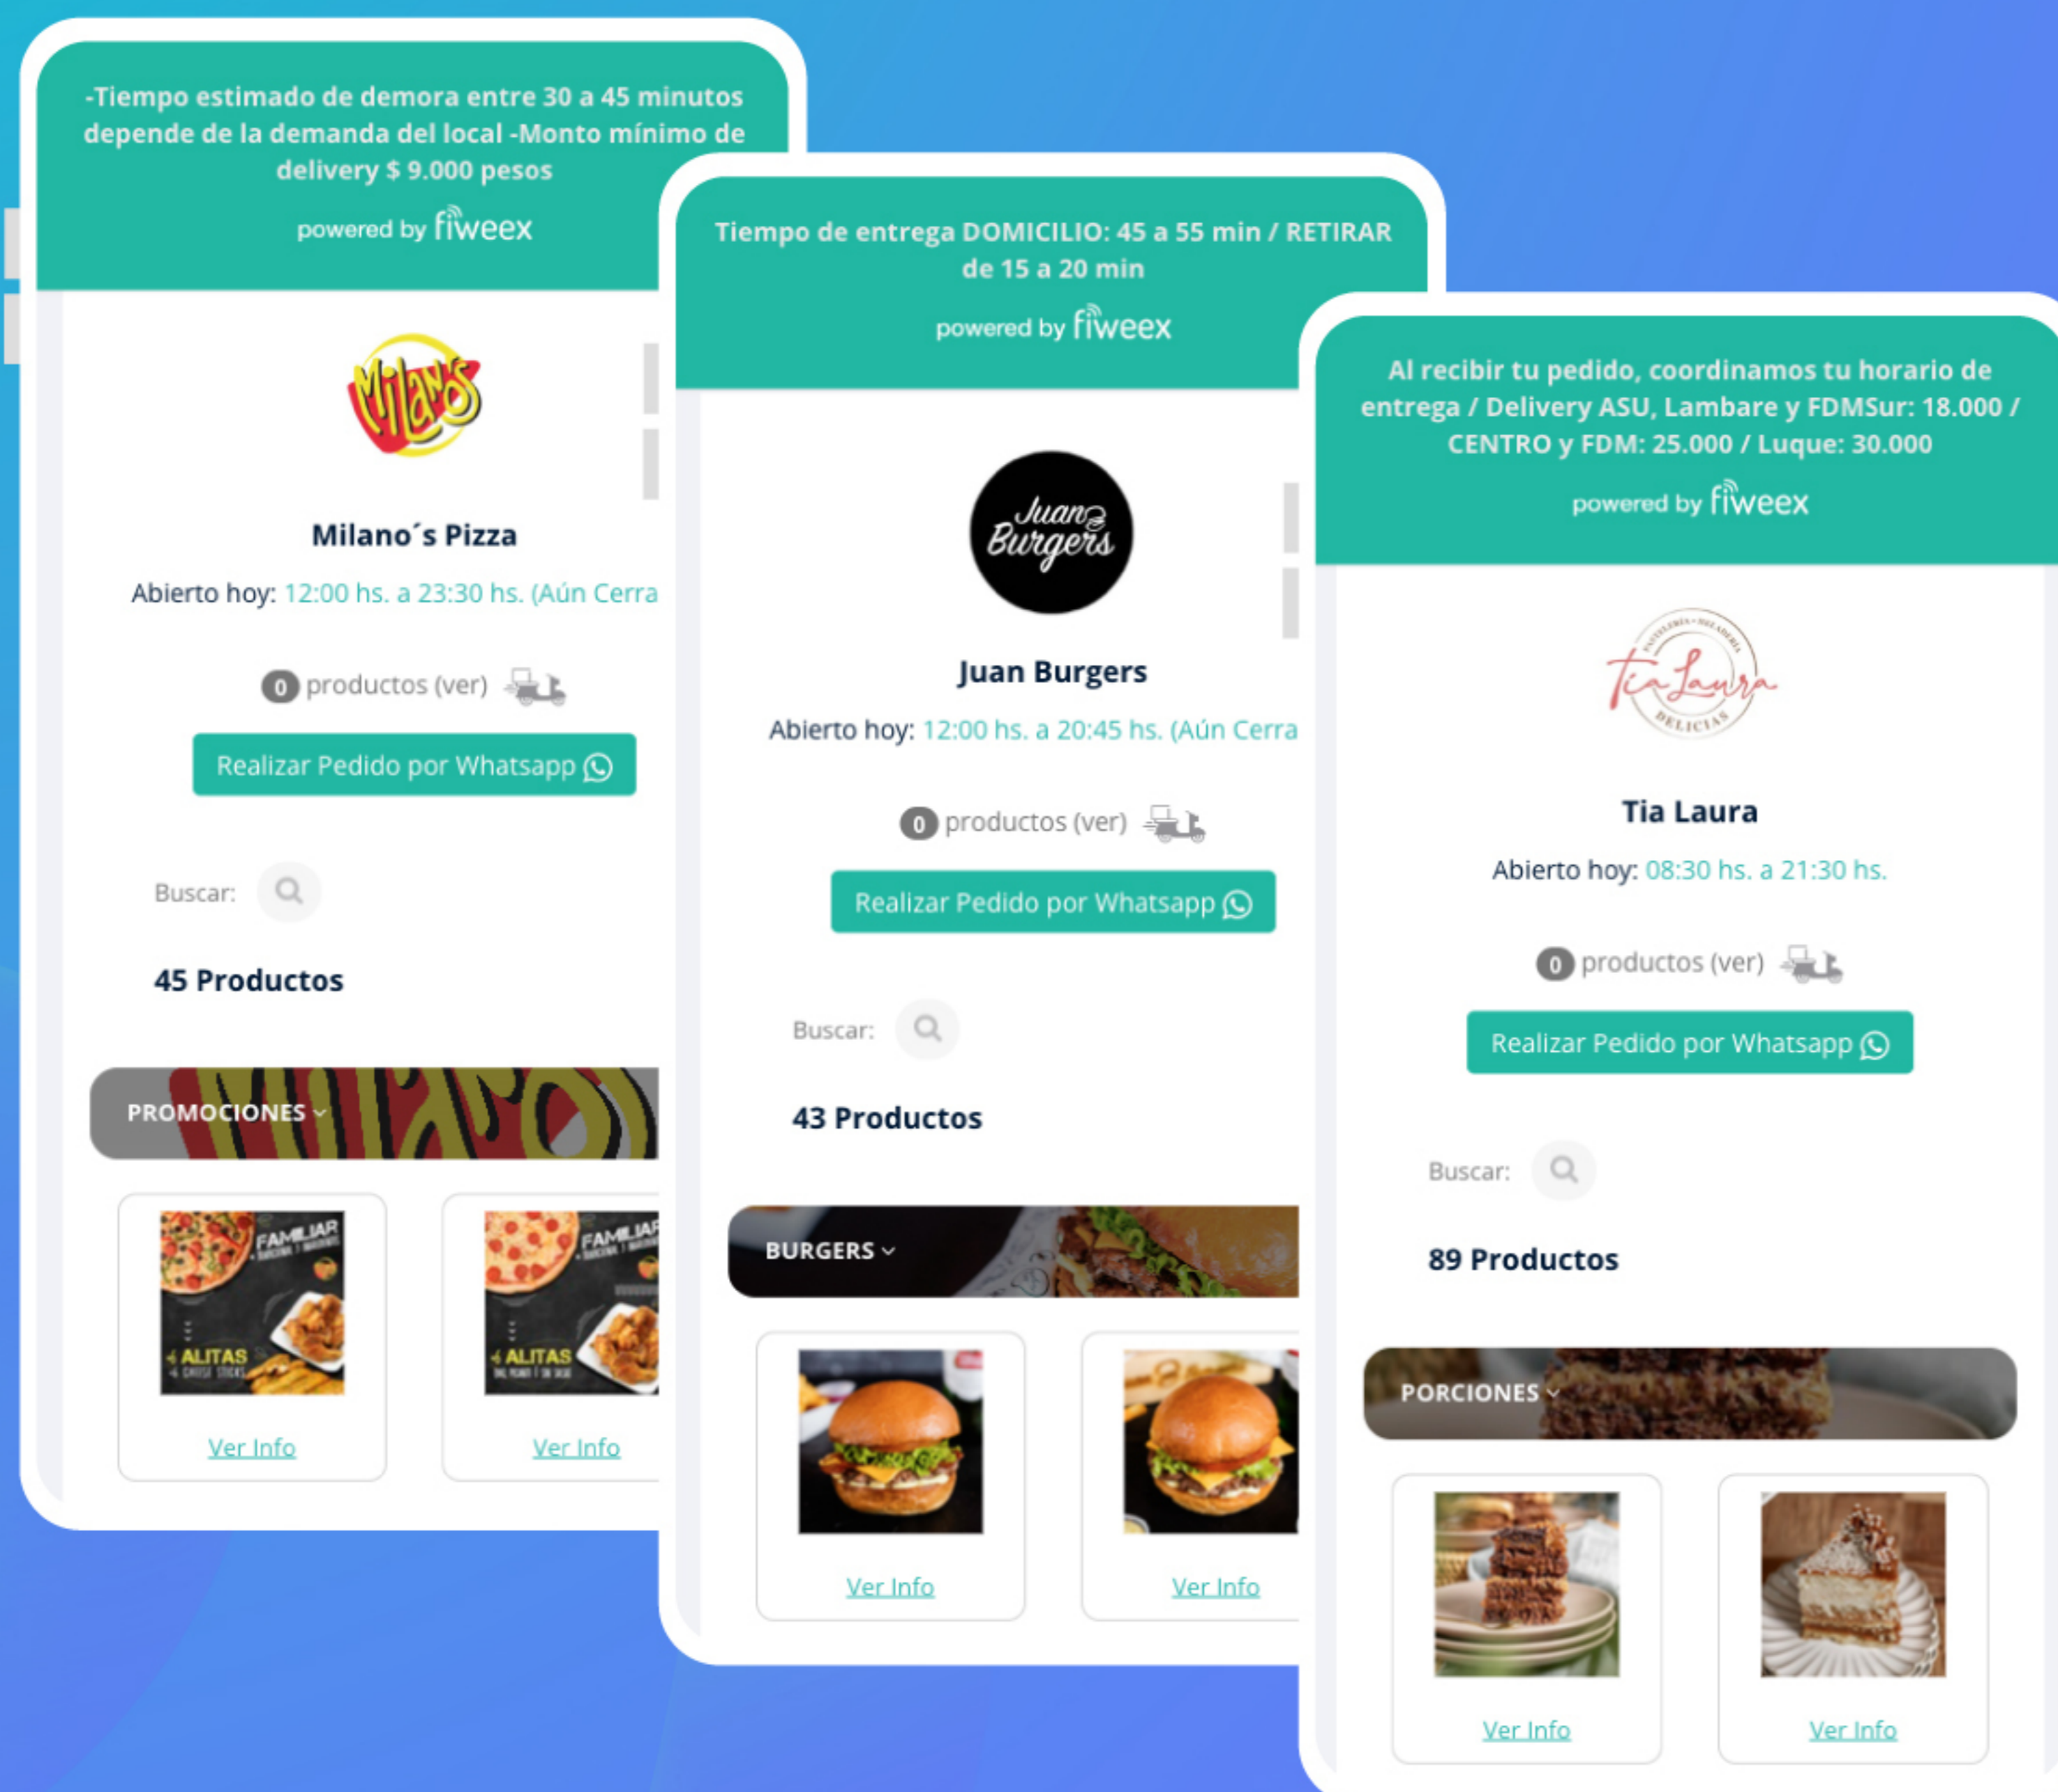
-Tiempo estimado de demora entre 30 a 45 minutos depende de la demanda del local -Monto mínimo de delivery $ 9.000 pesos

powered by fiweex

Milanos

Milano´s Pizza

Abierto hoy: 12:00 hs. a 23:30 hs. (Aún Cerra

0 productos (ver)

Realizar Pedido por Whatsapp

Buscar:

45 Productos

PROMOCIONES

FAMILIAR

ALITAS

Ver Info

FAMILIAR

ALITAS

Ver Info

Tiempo de entrega DOMICILIO: 45 a 55 min / RETIRAR de 15 a 20 min

powered by fiweex

Juan Burgers

Juan Burgers

Abierto hoy: 12:00 hs. a 20:45 hs. (Aún Cerra

0 productos (ver)

Realizar Pedido por Whatsapp

Buscar:

43 Productos

BURGERS

Ver Info

Ver Info

Al recibir tu pedido, coordinamos tu horario de entrega / Delivery ASU, Lambare y FDMSur: 18.000 / CENTRO y FDM: 25.000 / Luque: 30.000

powered by fiweex

Tia Laura

DELICIAS

Tia Laura

Abierto hoy: 08:30 hs. a 21:30 hs.

0 productos (ver)

Realizar Pedido por Whatsapp

Buscar:

89 Productos

PORCIONES

Ver Info

Ver Info